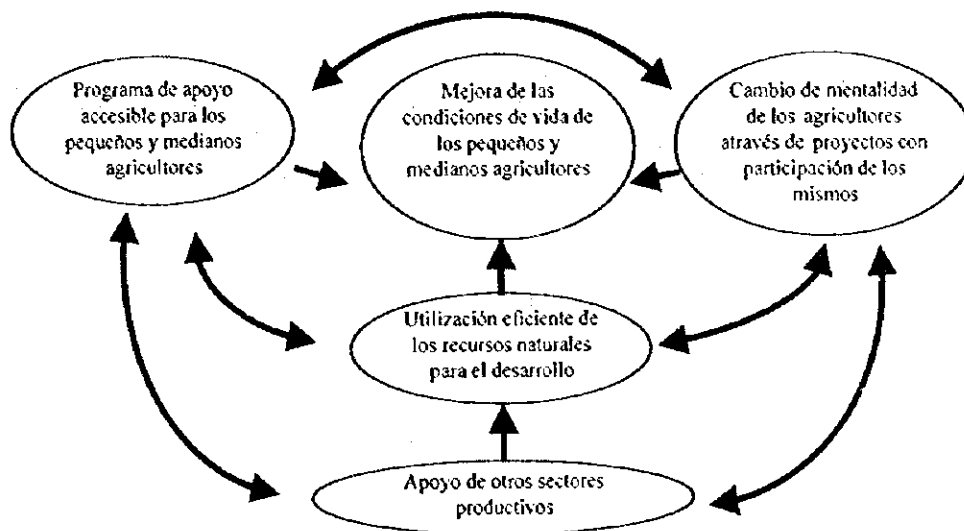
Programa de apoyo accesible para los pequeños y medianos agricultores

Mejora de las condiciones de vida de los pequeños y medianos agricultores

Cambio de mentalidad de los agricultores através de proyectos con participación de los mismos

Utilización eficiente de los recursos naturales para el desarrollo

Apoyo de otros sectores productivos